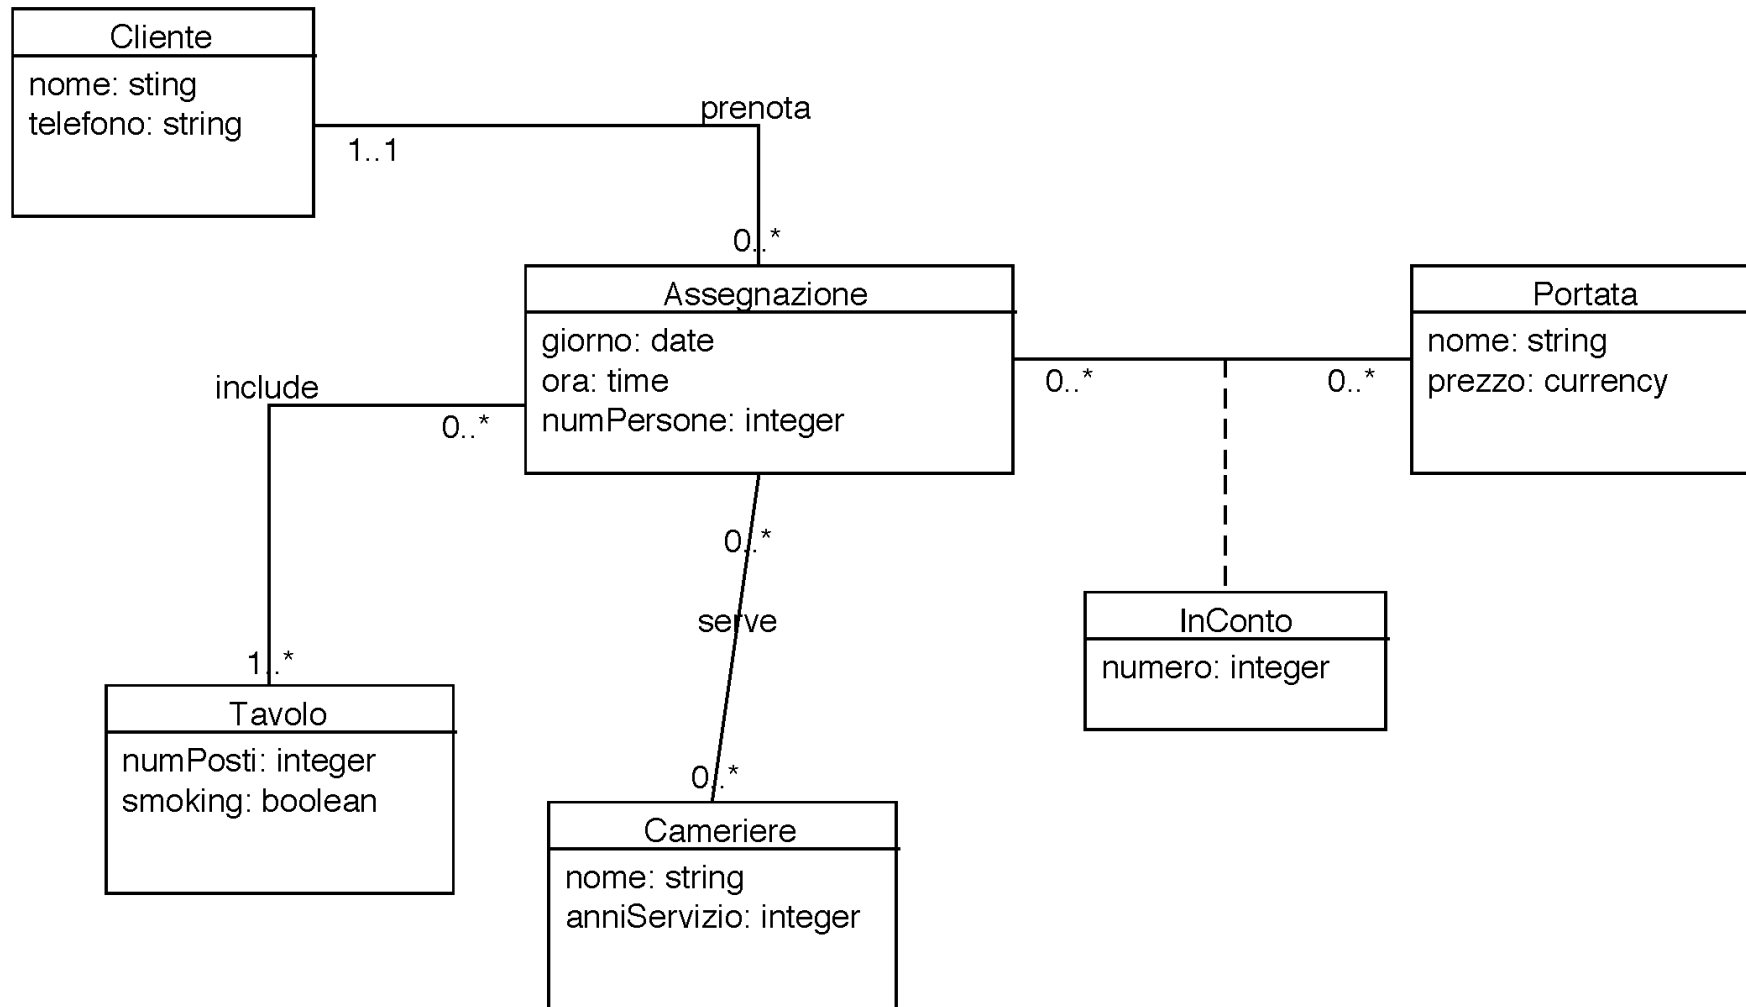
Cliente
nome: sting
telefono: string

prenota
1..1
0..*

Assegnazione
giorno: date
ora: time
numPersone: integer

Portata
nome: string
prezzo: currency

0..*
0..*

include
0..*
1..*

0..*
serve
0..*

Tavolo
numPosti: integer
smoking: boolean

Cameriere
nome: string
anniServizio: integer

InConto
numero: integer